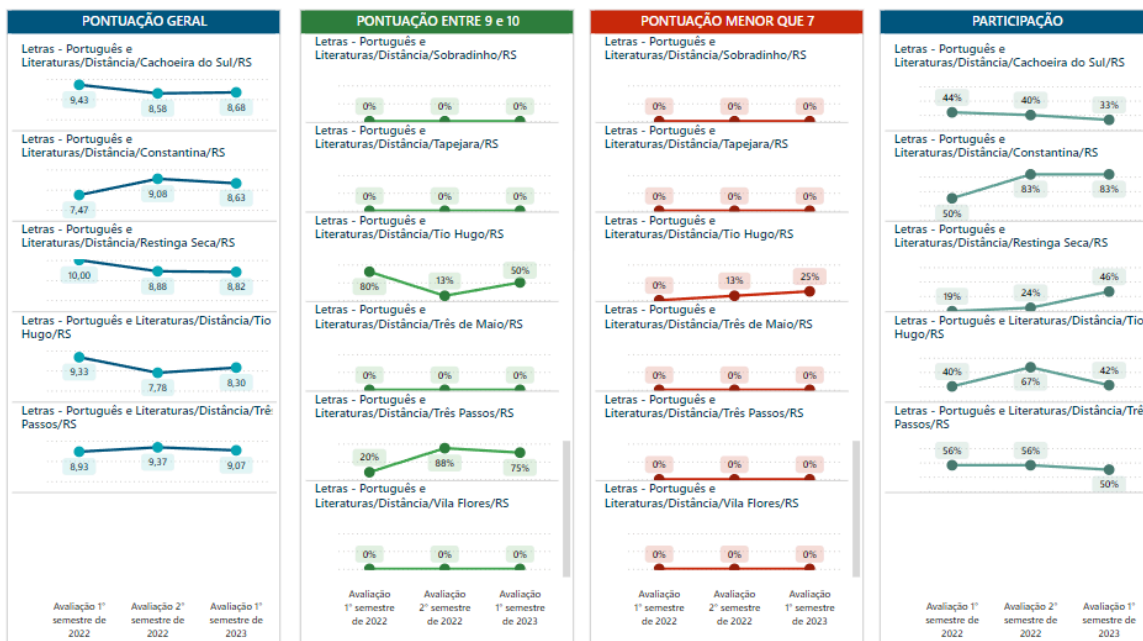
PONTUAÇÃO GERAL

Letras - Português e Literaturas/Distância/Cachoeira do Sul/RS

9,43 8,58 8,68

Letras - Português e Literaturas/Distância/Constantina/RS

7,47 9,08 8,63

Letras - Português e Literaturas/Distância/Restinga Seca/RS

10,00 8,88 8,82

Letras - Português e Literaturas/Distância/Tio Hugo/RS

9,33 7,78 8,30

Letras - Português e Literaturas/Distância/Três Passos/RS

8,93 9,37 9,07

Avaliação 1° semestre de 2022 | Avaliação 2° semestre de 2022 | Avaliação 1° semestre de 2023

PONTUAÇÃO ENTRE 9 e 10

Letras - Português e Literaturas/Distância/Sobradinho/RS

0% 0% 0%

Letras - Português e Literaturas/Distância/Tapejara/RS

0% 0% 0%

Letras - Português e Literaturas/Distância/Tio Hugo/RS

80% 13% 50%

Letras - Português e Literaturas/Distância/Três de Maio/RS

0% 0% 0%

Letras - Português e Literaturas/Distância/Três Passos/RS

20% 88% 75%

Letras - Português e Literaturas/Distância/Vila Flores/RS

0% 0% 0%

Avaliação 1° semestre de 2022 | Avaliação 2° semestre de 2022 | Avaliação 1° semestre de 2023

PONTUAÇÃO MENOR QUE 7

Letras - Português e Literaturas/Distância/Sobradinho/RS

0% 0% 0%

Letras - Português e Literaturas/Distância/Tapejara/RS

0% 0% 0%

Letras - Português e Literaturas/Distância/Tio Hugo/RS

0% 13% 25%

Letras - Português e Literaturas/Distância/Três de Maio/RS

0% 0% 0%

Letras - Português e Literaturas/Distância/Três Passos/RS

0% 0% 0%

Letras - Português e Literaturas/Distância/Vila Flores/RS

0% 0% 0%

Avaliação 1° semestre de 2022 | Avaliação 2° semestre de 2022 | Avaliação 1° semestre de 2023

PARTICIPAÇÃO

Letras - Português e Literaturas/Distância/Cachoeira do Sul/RS

44% 40% 33%

Letras - Português e Literaturas/Distância/Constantina/RS

50% 83% 83%

Letras - Português e Literaturas/Distância/Restinga Seca/RS

19% 24% 46%

Letras - Português e Literaturas/Distância/Tio Hugo/RS

40% 67% 42%

Letras - Português e Literaturas/Distância/Três Passos/RS

56% 56% 50%

Avaliação 1° semestre de 2022 | Avaliação 2° semestre de 2022 | Avaliação 1° semestre de 2023